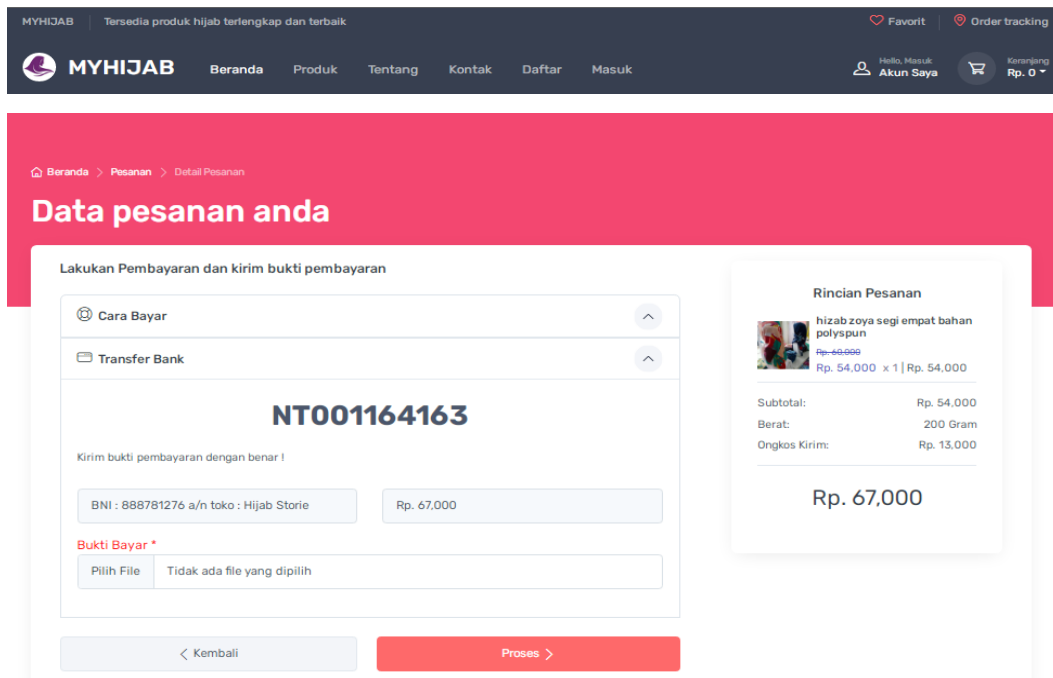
MYHIJAB | Tersedia produk hijab terlengkap dan terbaik

Favorit | Order tracking

MYHIJAB Beranda Produk Tentang Kontak Daftar Masuk

Hello, Masuk
Akun Saya

Keranjang
Rp. 0

Beranda > Pesanan > Detail Pesanan

Data pesanan anda

Lakukan Pembayaran dan kirim bukti pembayaran

Cara Bayar

Transfer Bank

NT001164163

Kirim bukti pembayaran dengan benar !

BNI : 888781276 a/n toko : Hijab Storie

Rp. 67,000

Bukti Bayar *

Pilih File Tidak ada file yang dipilih

< Kembali

Proses >

Rincian Pesanan

hizab zoya segi empat bahan polyspun

Rp. 60,000
Rp. 54,000 x 1 | Rp. 54,000

| | |
|---|---|
| Subtotal: | Rp. 54,000 |
| Berat: | 200 Gram |
| Ongkos Kirim: | Rp. 13,000 |

Rp. 67,000